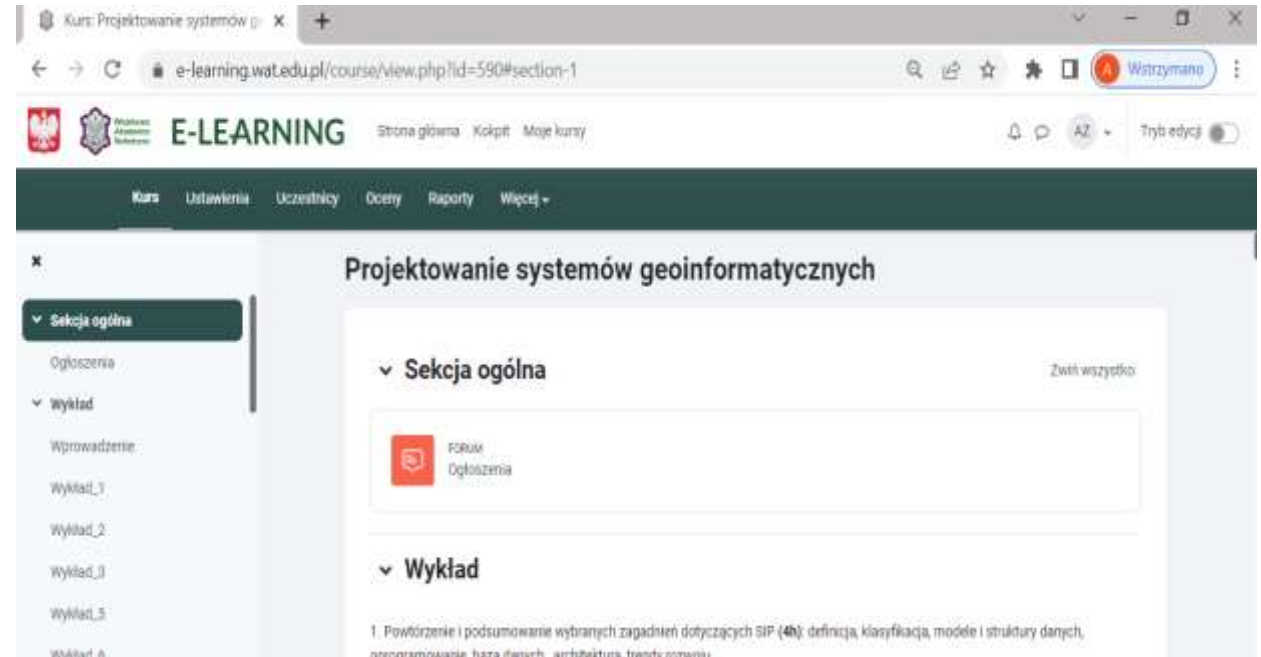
Kurs: Projektowanie systemów g ×
+
e-learning.wat.edu.pl/course/view.php?id=590#section-1
A Wstrzymano
E-LEARNING Strona główna Kokpit Moje kursy
AZ
Tryb edycji
Kurs Ustawienia Uczestnicy Oceny Raporty Więcej
×
Sekcja ogólna
Ogłoszenia
Wykład
Wprowadzenie
Wykład_1
Wykład_2
Wykład_3
Wykład_5
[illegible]

Projektowanie systemów geoinformatycznych

Sekcja ogólna
Zwiń wszystko
FORUM
Ogłoszenia

Wykład

1. Powtórzenie i podsumowanie wybranych zagadnień dotyczących SIP (4h): definicja, klasyfikacja, modele i struktury danych, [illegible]